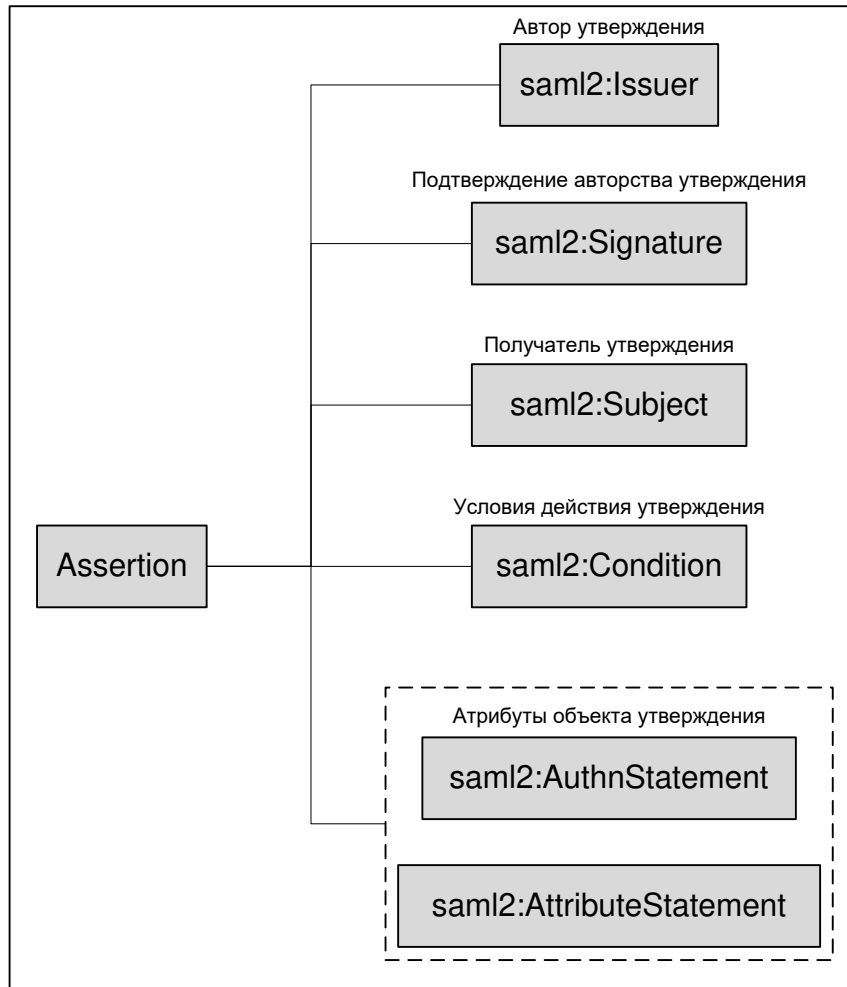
Автор утверждения
saml2:Issuer

Подтверждение авторства утверждения
saml2:Signature

Получатель утверждения
saml2:Subject

Условия действия утверждения
saml2:Condition

Assertion

Атрибуты объекта утверждения
saml2:AuthnStatement

saml2:AttributeStatement